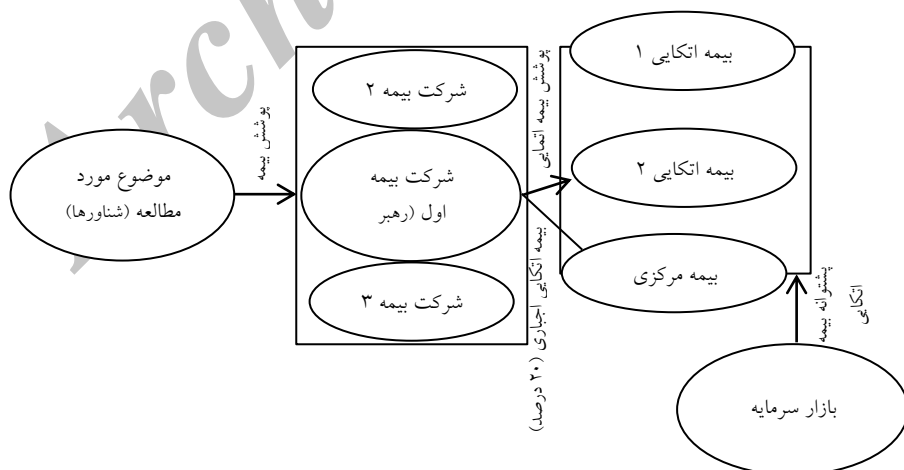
موضوع مورد
مطالعه (شناورها)

پوشش بیمه

شرکت بیمه ۲

شرکت بیمه
اول (رهبر

شرکت بیمه ۳

پوشش بیمه اتکایی

بیمه اتکایی اجباری (۲۰ درصد)

بیمه اتکایی ۱

بیمه اتکایی ۲

بیمه مرکزی

پشتوانه بیمه
اتکایی

بازار سرمایه